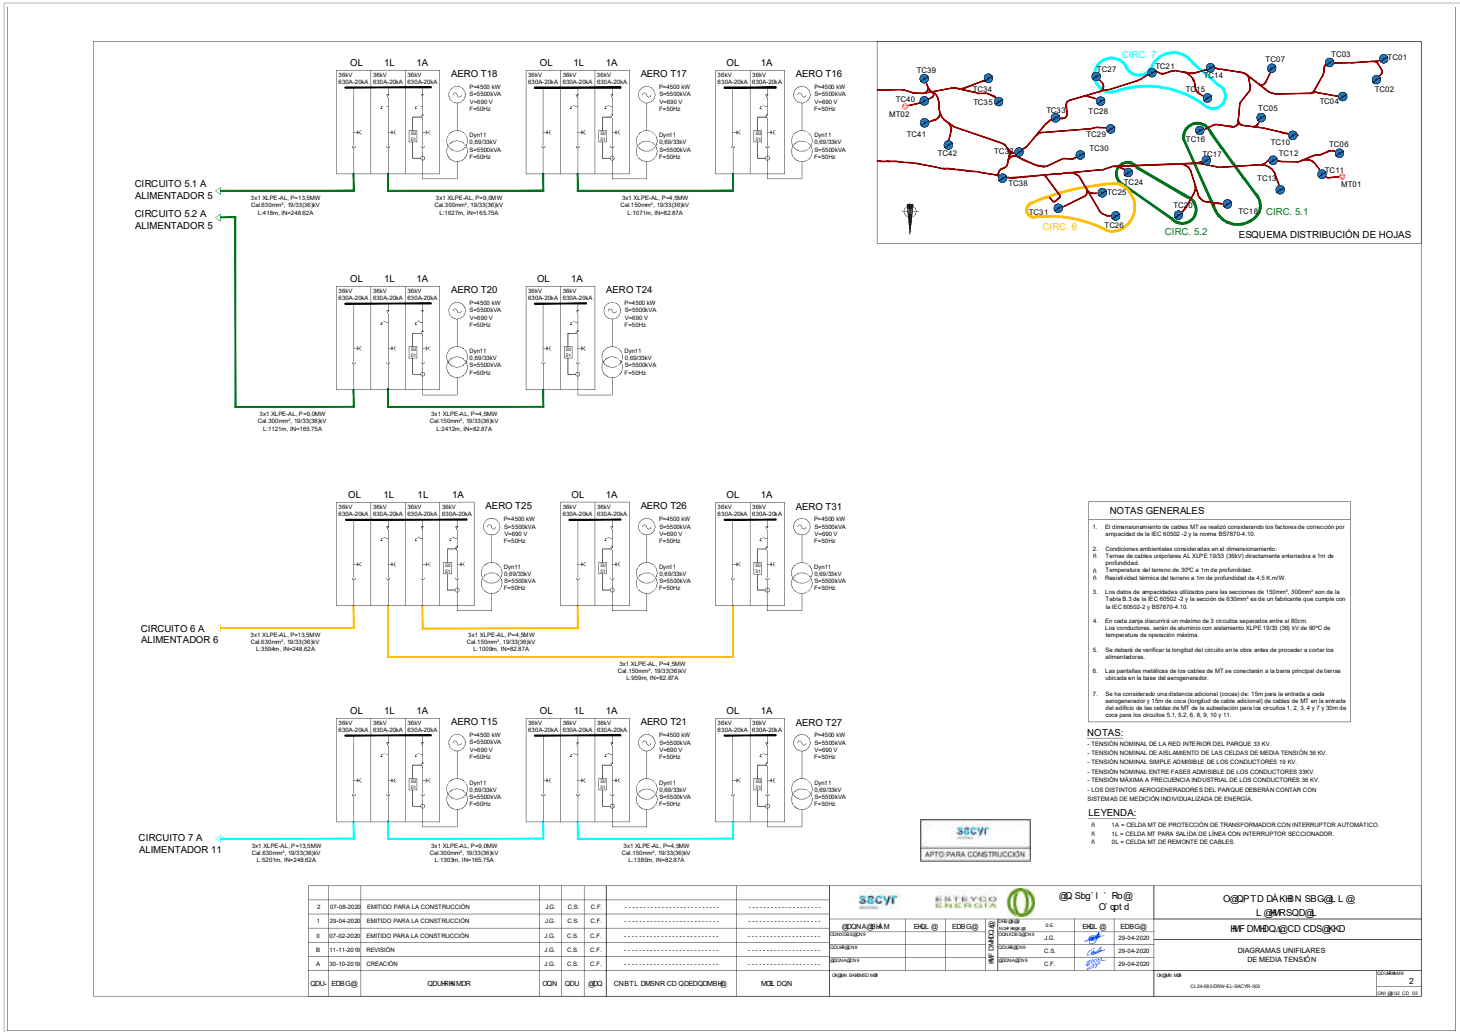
OL 1L 1A
36kV 630A-20kA 36kV 630A-20kA 36kV 630A-20kA
AERO T18
P=4500 kW S=5500kVA V=690 V F=50Hz
Dyn11 0,69/33kV S=5500kVA F=50Hz

OL 1L 1A
36kV 630A-20kA 36kV 630A-20kA 36kV 630A-20kA
AERO T17
P=4500 kW S=5500kVA V=690 V F=50Hz
Dyn11 0,69/33kV S=5500kVA F=50Hz

OL 1A
36kV 630A-20kA 36kV 630A-20kA
AERO T16
P=4500 kW S=5500kVA V=690 V F=50Hz
Dyn11 0,69/33kV S=5500kVA F=50Hz

CIRCUITO 5.1 A
ALIMENTADOR 5
CIRCUITO 5.2 A
ALIMENTADOR 5

3x1 XLPE-AL, P=13,5MW Cal.630mm², 19/33(36)kV L:418m, IN=248.62A
3x1 XLPE-AL, P=9,0MW Cal.300mm², 19/33(36)kV L:1627m, IN=165.75A
3x1 XLPE-AL, P=4,5MW Cal.150mm², 19/33(36)kV L:1071m, IN=82.87A

OL 1L 1A
36kV 630A-20kA 36kV 630A-20kA 36kV 630A-20kA
AERO T20
P=4500 kW S=5500kVA V=690 V F=50Hz
Dyn11 0,69/33kV S=5500kVA F=50Hz

OL 1A
36kV 630A-20kA 36kV 630A-20kA
AERO T24
P=4500 kW S=5500kVA V=690 V F=50Hz
Dyn11 0,69/33kV S=5500kVA F=50Hz

3x1 XLPE-AL, P=9,0MW Cal.300mm², 19/33(36)kV L:1121m, IN=165.75A
3x1 XLPE-AL, P=4,5MW Cal.150mm², 19/33(36)kV L:2412m, IN=82.87A

TC39 CIRC. 7 TC27 TC21 TC14 TC07 TC03 TC01 TC02 TC40 MT02 TC34 TC35 TC15 TC04 TC33 TC28 TC05 TC41 TC29 TC16 TC10 TC06 TC42 TC32 TC30 TC17 TC12 TC11 MT01 TC38 TC24 TC13 TC25 TC20 TC31 TC19 CIRC. 5.1 CIRC. 6 TC26 CIRC. 5.2
ESQUEMA DISTRIBUCIÓN DE HOJAS

OL 1L 1L 1A
36kV 630A-20kA 36kV 630A-20kA 36kV 630A-20kA 36kV 630A-20kA
AERO T25
P=4500 kW S=5500kVA V=690 V F=50Hz
Dyn11 0,69/33kV S=5500kVA F=50Hz

OL 1A
36kV 630A-20kA 36kV 630A-20kA
AERO T26
P=4500 kW S=5500kVA V=690 V F=50Hz
Dyn11 0,69/33kV S=5500kVA F=50Hz

OL 1A
36kV 630A-20kA 36kV 630A-20kA
AERO T31
P=4500 kW S=5500kVA V=690 V F=50Hz
Dyn11 0,69/33kV S=5500kVA F=50Hz

CIRCUITO 6 A
ALIMENTADOR 6

3x1 XLPE-AL, P=13,5MW Cal.630mm², 19/33(36)kV L:3594m, IN=248.62A
3x1 XLPE-AL, P=4,5MW Cal.150mm², 19/33(36)kV L:1009m, IN=82.87A
3x1 XLPE-AL, P=4,5MW Cal.150mm², 19/33(36)kV L:959m, IN=82.87A

NOTAS GENERALES
1. El dimensionamiento de cables MT se realizó considerando los factores de corrección por ampacidad de la IEC 60502 -2 y la norma BS7870-4.10.
2. Condiciones ambientales consideradas en el dimensionamiento:
Ternas de cables unipolares AL XLPE 19/33 (36kV) directamente enterrados a 1m de profundidad.
Temperatura del terreno de 30ºC a 1m de profundidad.
Resistividad térmica del terreno a 1m de profundidad de 4,5 K.m/W.
3. Los datos de ampacidades utilizados para las secciones de 150mm², 300mm² son de la Tabla B.3 de la IEC 60502 -2 y la sección de 630mm² es de un fabricante que cumple con la IEC 60502-2 y BS7870-4.10.
4. En cada zanja discurrirá un máximo de 3 circuitos separados entre sí 80cm. Los conductores, serán de aluminio con aislamiento XLPE 19/33 (36) kV de 90ºC de temperatura de operación máxima.
5. Se deberá de verificar la longitud del circuito en la obra antes de proceder a cortar los alimentadores.
6. Las pantallas metálicas de los cables de MT se conectarán a la barra principal de tierras ubicada en la base del aerogenerador.
7. Se ha considerado una distancia adicional (cocas) de: 15m para la entrada a cada aerogenerador y 15m de coca (longitud de cable adicional) de cables de MT en la entrada del edificio de las celdas de MT de la subestación para los circuitos 1, 2, 3, 4 y 7 y 30m de cocas para los circuitos 5.1, 5.2, 6, 8, 9, 10 y 11.

NOTAS:
- TENSIÓN NOMINAL DE LA RED INTERIOR DEL PARQUE 33 KV.
- TENSIÓN NOMINAL DE AISLAMIENTO DE LAS CELDAS DE MEDIA TENSIÓN 36 KV.
- TENSIÓN NOMINAL SIMPLE ADMISIBLE DE LOS CONDUCTORES 19 KV.
- TENSIÓN NOMINAL ENTRE FASES ADMISIBLE DE LOS CONDUCTORES 33KV.
- TENSIÓN MÁXIMA A FRECUENCIA INDUSTRIAL DE LOS CONDUCTORES 36 KV.
- LOS DISTINTOS AEROGENERADORES DEL PARQUE DEBERÁN CONTAR CON SISTEMAS DE MEDICIÓN INDIVIDUALIZADA DE ENERGÍA.

LEYENDA:
1A = CELDA MT DE PROTECCIÓN DE TRANSFORMADOR CON INTERRUPTOR AUTOMÁTICO.
1L = CELDA MT PARA SALIDA DE LÍNEA CON INTERRUPTOR SECCIONADOR.
0L = CELDA MT DE REMONTE DE CABLES.

OL 1L 1A
36kV 630A-20kA 36kV 630A-20kA 36kV 630A-20kA
AERO T15
P=4500 kW S=5500kVA V=690 V F=50Hz
Dyn11 0,69/33kV S=5500kVA F=50Hz

OL 1L 1A
36kV 630A-20kA 36kV 630A-20kA 36kV 630A-20kA
AERO T21
P=4500 kW S=5500kVA V=690 V F=50Hz
Dyn11 0,69/33kV S=5500kVA F=50Hz

OL 1A
36kV 630A-20kA 36kV 630A-20kA
AERO T27
P=4500 kW S=5500kVA V=690 V F=50Hz
Dyn11 0,69/33kV S=5500kVA F=50Hz

CIRCUITO 7 A
ALIMENTADOR 11

3x1 XLPE-AL, P=13,5MW Cal.630mm², 19/33(36)kV L:5201m, IN=248.62A
3x1 XLPE-AL, P=9,0MW Cal.300mm², 19/33(36)kV L:1303m, IN=165.75A
3x1 XLPE-AL, P=4,5MW Cal.150mm², 19/33(36)kV L:1380m, IN=82.87A

sacyr
APTO PARA CONSTRUCCIÓN

| | | | | | | | |
|---|---|---|---|---|---|---|---|
| 2 | 07-08-2020 | EMITIDO PARA LA CONSTRUCCIÓN | J.G. | C.S. | C.F. | ------------------------ | -------------------- |
| 1 | 29-04-2020 | EMITIDO PARA LA CONSTRUCCIÓN | J.G. | C.S. | C.F. | ------------------------ | -------------------- |
| 0 | 07-02-2020 | EMITIDO PARA LA CONSTRUCCIÓN | J.G. | C.S. | C.F. | ------------------------ | -------------------- |
| B | 11-11-2019 | REVISIÓN | J.G. | C.S. | C.F. | ------------------------ | -------------------- |
| A | 30-10-2019 | CREACIÓN | J.G. | C.S. | C.F. | ------------------------ | -------------------- |

sacyr ESTEYCO ENERGÍA
J.G. 29-04-2020
C.S. 29-04-2020
C.F. 29-04-2020
DIAGRAMAS UNIFILARES DE MEDIA TENSIÓN
CL24-063-DRW-EL-SACYR-003
2